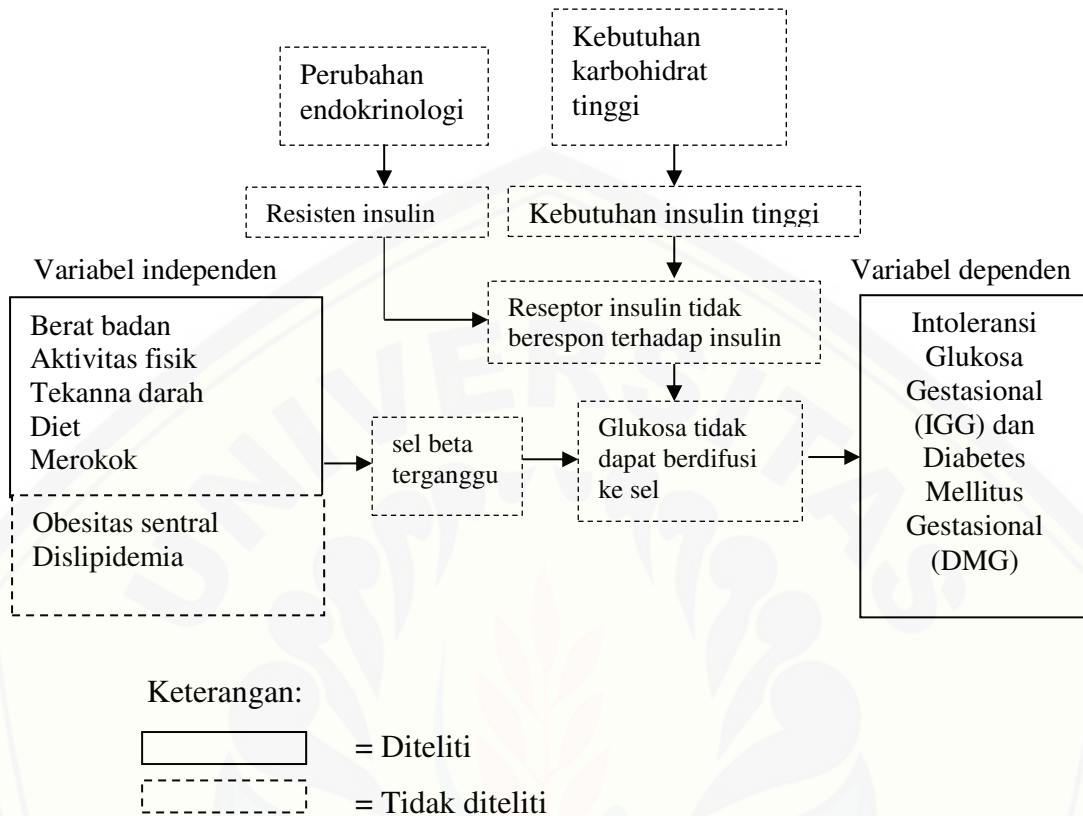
Perubahan endokrinologi

Kebutuhan karbohidrat tinggi

Resisten insulin

Kebutuhan insulin tinggi

Variabel independen

Variabel dependen

Reseptor insulin tidak berespon terhadap insulin

Berat badan
Aktivitas fisik
Tekanna darah
Diet
Merokok

Obesitas sentral
Dislipidemia

sel beta terganggu

Glukosa tidak dapat berdifusi ke sel

Intoleransi Glukosa Gestasional (IGG) dan Diabetes Mellitus Gestasional (DMG)

Keterangan:

= Diteliti

= Tidak diteliti